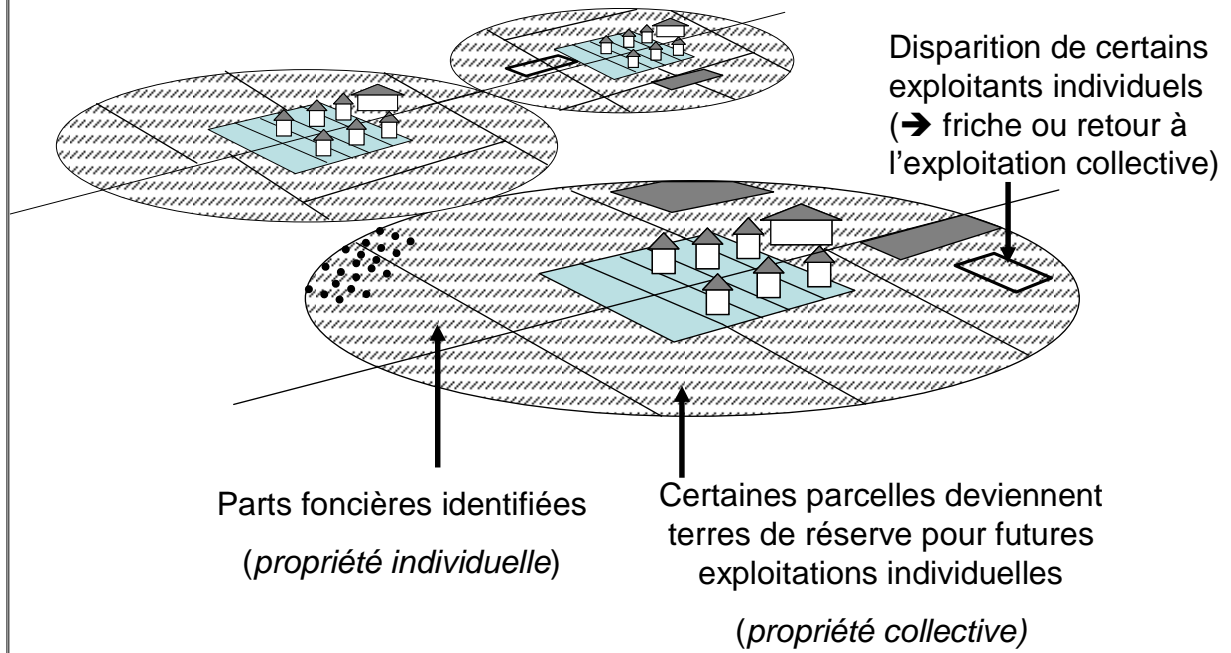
Disparition de certains exploitants individuels (➔ friche ou retour à l'exploitation collective)

Parts foncières identifiées

(*propriété individuelle*)

Certaines parcelles deviennent terres de réserve pour futures exploitations individuelles

(*propriété collective)*